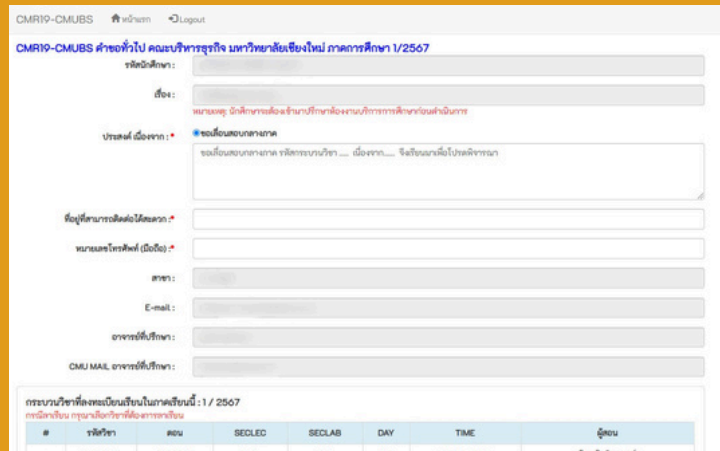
CMR19-CMUBS หน้าแรก Logout

CMR19-CMUBS คำขอทั่วไป คณะบริหารธุรกิจ มหาวิทยาลัยเชียงใหม่ ภาคการศึกษา 1/2567

รหัสนักศึกษา :

เรื่อง :

หมายเหตุ: นักศึกษาจะต้องเข้ามาปรึกษาห้องงานบริการการศึกษาก่อนดำเนินการ

ประสงค์ เนื่องจาก : *

ขอเลื่อนสอบกลางภาค

ขอเลื่อนสอบกลางภาค รหัสกระบวนวิชา .... เนื่องจาก.... จึงเรียนมาเพื่อโปรดพิจารณา

ที่อยู่ที่สามารถติดต่อได้สะดวก : *

หมายเลขโทรศัพท์ (มือถือ) : *

สาขา :

E-mail :

อาจารย์ที่ปรึกษา :

CMU MAIL อาจารย์ที่ปรึกษา :

กระบวนวิชาที่ลงทะเบียนเรียนในภาคเรียนนี้ : 1 / 2567

กรณีลงเรียน กรุณาเลือกวิชาที่ต้องการขอเรียน

| # | รหัสวิชา | ตอน | SECLEC | SECLAB | DAY | TIME | ผู้สอน |
|---|---|---|---|---|---|---|---|